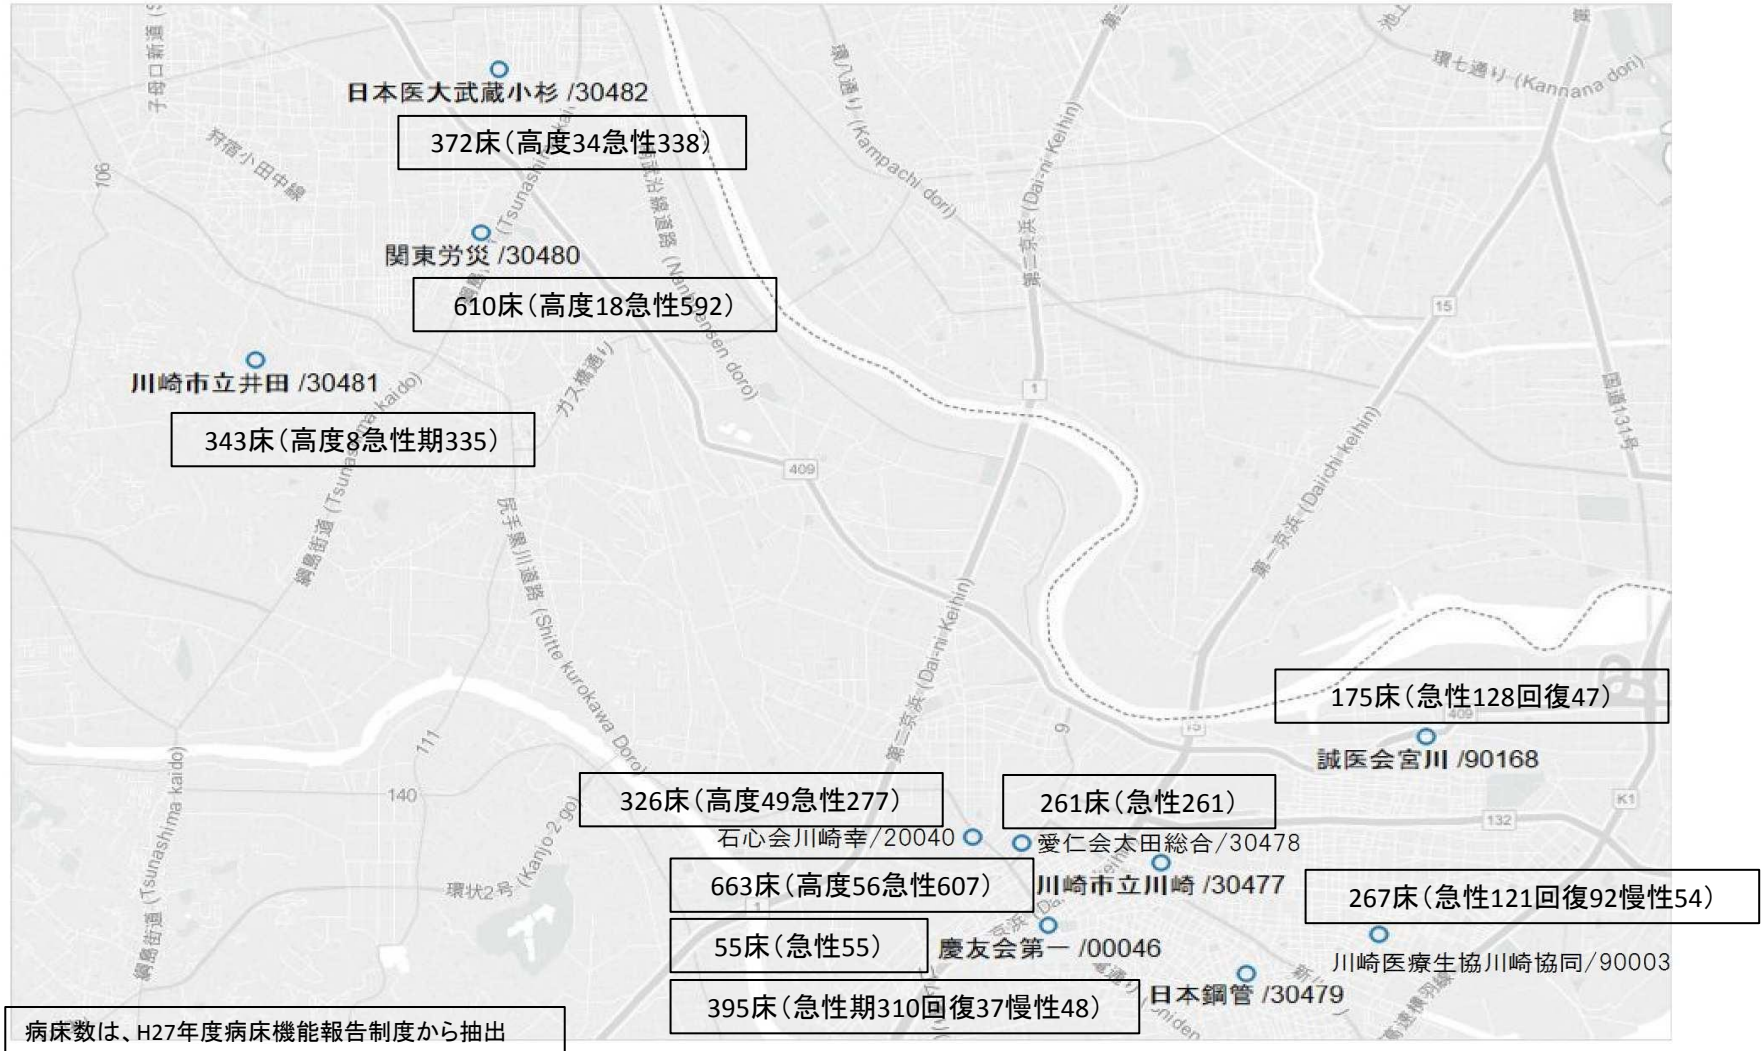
日本医大武蔵小杉 /30482

372床（高度34急性338）

関東労災 /30480

610床（高度18急性592）

川崎市立井田 /30481

343床（高度8急性期335）

175床（急性128回復47）

誠医会宮川 /90168

326床（高度49急性277）

261床（急性261）

石心会川崎幸/20040

愛仁会太田総合/30478

663床（高度56急性607）

川崎市立川崎 /30477

267床（急性121回復92慢性54）

55床（急性55）

慶友会第一 /00046

川崎医療生協川崎協同/90003

395床（急性期310回復37慢性48）

日本鋼管 /30479

病床数は、H27年度病床機能報告制度から抽出

子母口新道
狩宿小田中線
環八通り (Kampachi dori)
第二京浜 (Dai-ni Keihin)
環七通り (Kannana dori)
南武沿線道路 (Nambusen doro)
ガス橋通り
綱島街道 (Tsunashima kaido)
尻手黒川道路 (Shitte kurokawa Doro)
第一京浜 (Daiichi keihin)
国道131号
環状2号 (Kanjo 2 go)
綱島街道 (Tsunashima kaido)
106
409
1
15
111
140
132
K1
9